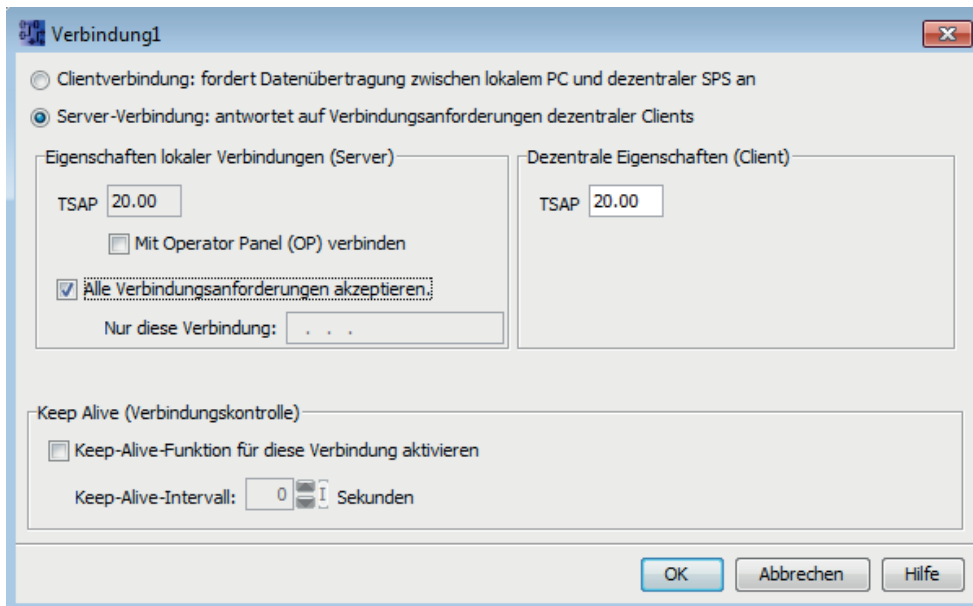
Verbindung1

Clientverbindung: fordert Datenübertragung zwischen lokalem PC und dezentraler SPS an

Server-Verbindung: antwortet auf Verbindungsanforderungen dezentraler Clients

Eigenschaften lokaler Verbindungen (Server)

TSAP 20.00

Mit Operator Panel (OP) verbinden

Alle Verbindungsanforderungen akzeptieren.

Nur diese Verbindung: . . .

Dezentrale Eigenschaften (Client)

TSAP 20.00

Keep Alive (Verbindungskontrolle)

Keep-Alive-Funktion für diese Verbindung aktivieren

Keep-Alive-Intervall: 0 Sekunden

OK

Abbrechen

Hilfe